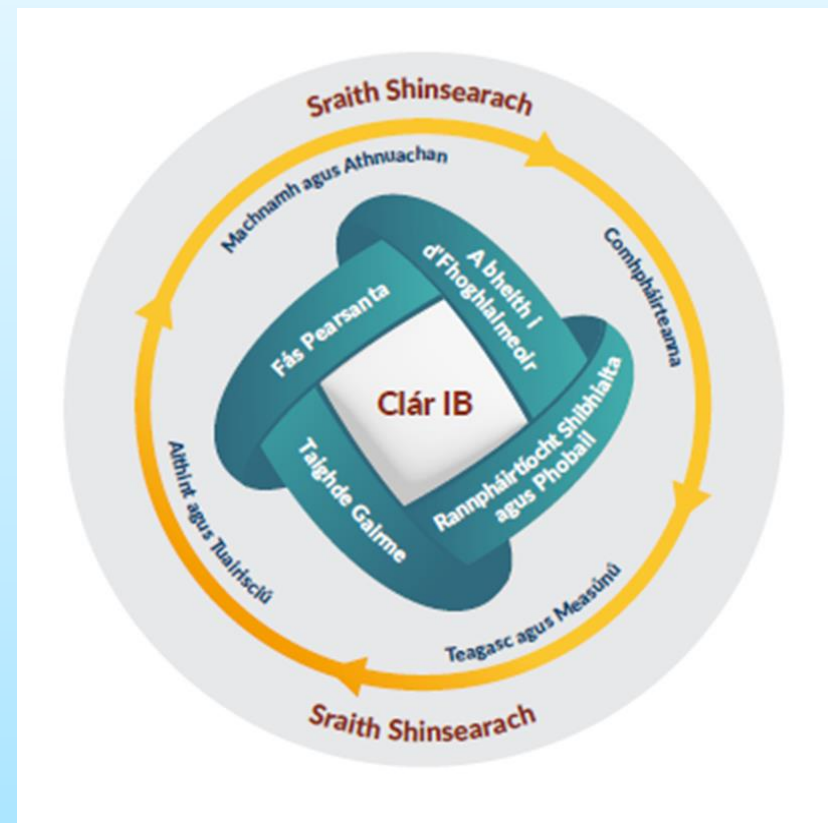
Sraith Shinsearach

Machnamh agus Athnuachan

Comhpháirteanna

A bheith i d'Fhoghlaimeoir

Fás Pearsanta

Clár IB

Rannpháirtíocht Shibhialta agus Phobail

Taighde Gairme

Aithint agus Tuairisciú

Teagasc agus Measúnú

Sraith Shinsearach